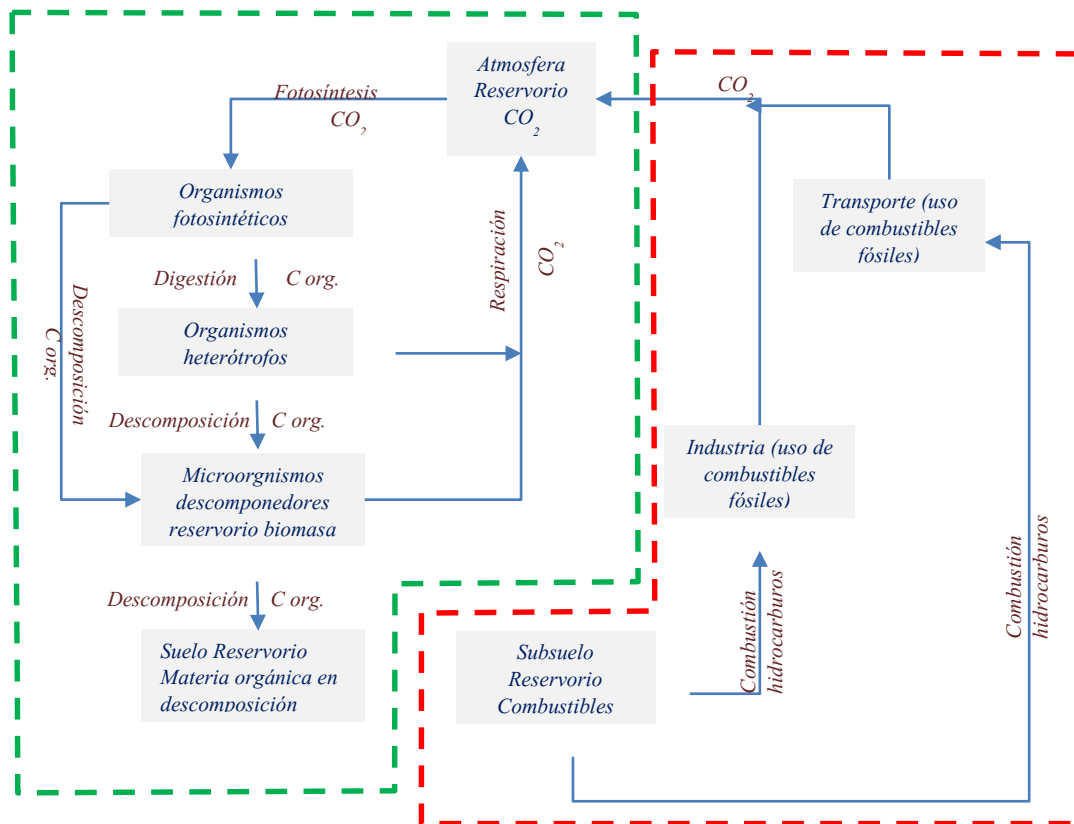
Atmosfera Reservorio $CO_2$

Fotosíntesis $CO_2$

$CO_2$

Organismos fotosintéticos

Transporte (uso de combustibles fósiles)

Respiración $CO_2$

Digestión C org.

Descomposición C org.

Organismos heterótrofos

Descomposición C org.

Microorgnismos descomponedores reservorio biomasa

Industria (uso de combustibles fósiles)

Descomposición C org.

Suelo Reservorio Materia orgánica en descomposición

Subsuelo Reservorio Combustibles

Combustión hidrocarburos

Combustión hidrocarburos